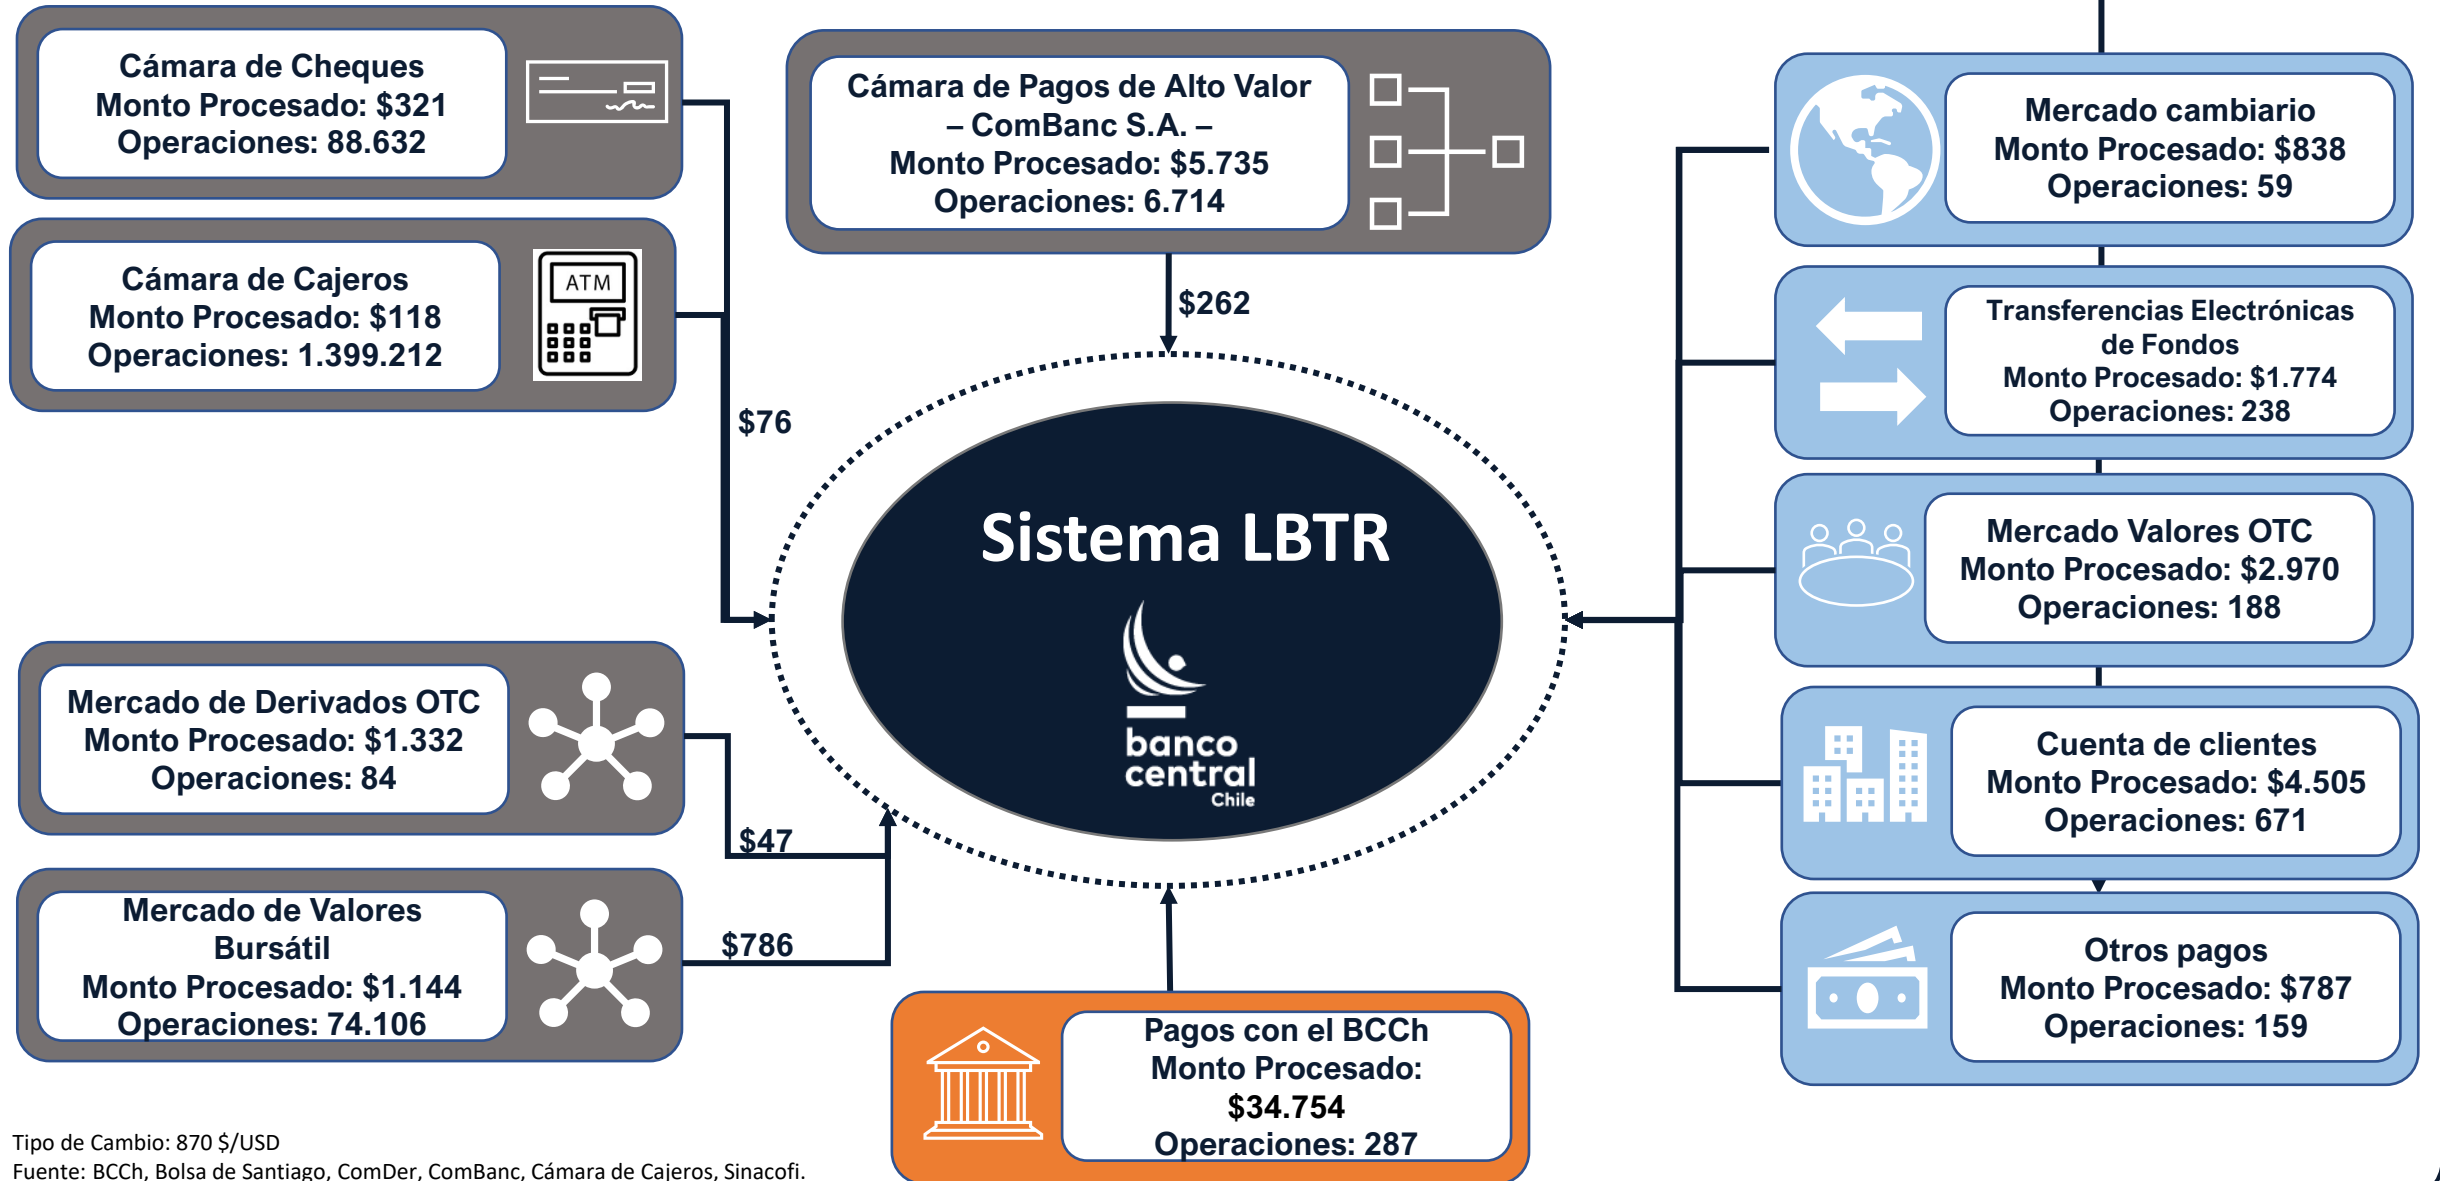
Cámara de Cheques
Monto Procesado: $321
Operaciones: 88.632

Cámara de Cajeros
Monto Procesado: $118
Operaciones: 1.399.212

ATM

Cámara de Pagos de Alto Valor
– ComBanc S.A. –
Monto Procesado: $5.735
Operaciones: 6.714

$262

$76

Mercado cambiario
Monto Procesado: $838
Operaciones: 59

Transferencias Electrónicas de Fondos
Monto Procesado: $1.774
Operaciones: 238

Mercado Valores OTC
Monto Procesado: $2.970
Operaciones: 188

Sistema LBTR

banco central Chile

Mercado de Derivados OTC
Monto Procesado: $1.332
Operaciones: 84

$47

Mercado de Valores Bursátil
Monto Procesado: $1.144
Operaciones: 74.106

$786

Cuenta de clientes
Monto Procesado: $4.505
Operaciones: 671

Otros pagos
Monto Procesado: $787
Operaciones: 159

Pagos con el BCCh
Monto Procesado:
$34.754
Operaciones: 287

Tipo de Cambio: 870 $/USD
Fuente: BCCh, Bolsa de Santiago, ComDer, ComBanc, Cámara de Cajeros, Sinacofi.